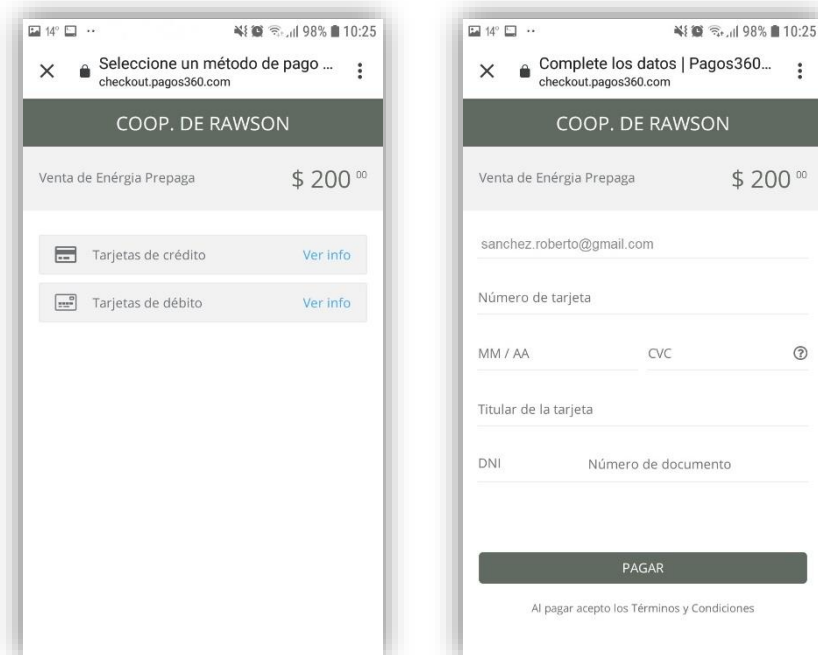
14° ·· 98% 10:25

Seleccione un método de pago ...
checkout.pagos360.com

COOP. DE RAWSON

Venta de Enérgia Prepaga $ 200 $^{00}$

Tarjetas de crédito Ver info

Tarjetas de débito Ver info

14° ·· 98% 10:25

Complete los datos | Pagos360...
checkout.pagos360.com

COOP. DE RAWSON

Venta de Enérgia Prepaga $ 200 $^{00}$

sanchez.roberto@gmail.com

Número de tarjeta

MM / AA CVC

Titular de la tarjeta

DNI Número de documento

PAGAR

Al pagar acepto los Términos y Condiciones